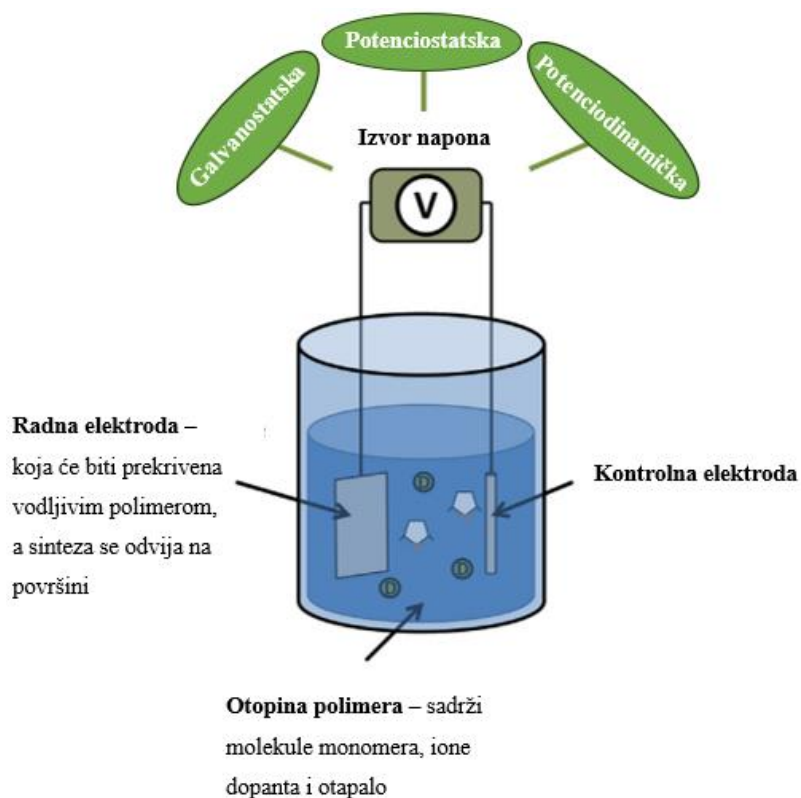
Potenciostatska

Galvanostatska

Potenciodinamička

Izvor napona

V

Radna elektroda – koja će biti prekrivena vodljivim polimerom, a sinteza se odvija na površini

Kontrolna elektroda

Otopina polimera – sadrži molekule monomera, ione dopanta i otapalo